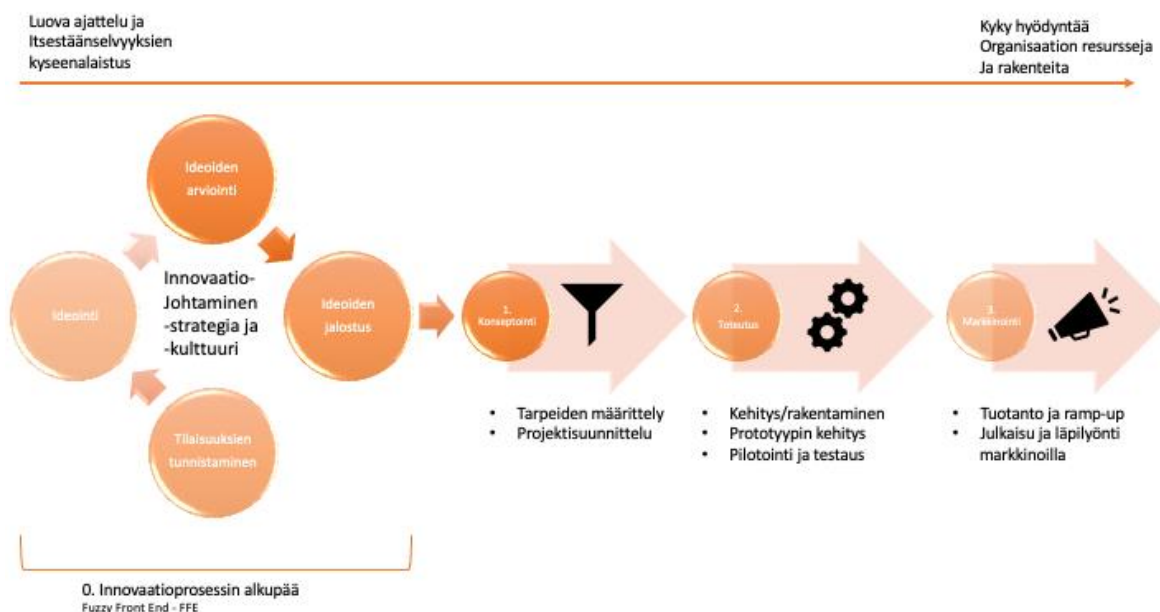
Luova ajattelu ja
Itsestäänselvyyksien
kyseenalaistus

Kyky hyödyntää
Organisaation resursseja
Ja rakenteita

Ideoiden arviointi

Ideointi

Innovaatio-
Johtaminen
-strategia ja
-kulttuuri

Ideoiden jalostus

Tilaisuuksien tunnistaminen

1. Konseptointi

2. Toteutus

3. Markkinointi

• Tarpeiden määrittely
• Projektisuunnittelu

• Kehitys/rakentaminen
• Prototyypin kehitys
• Pilotointi ja testaus

• Tuotanto ja ramp-up
• Julkaisu ja läpilyönti markkinoilla

0. Innovaatioprosessin alkupää
Fuzzy Front End - FFE